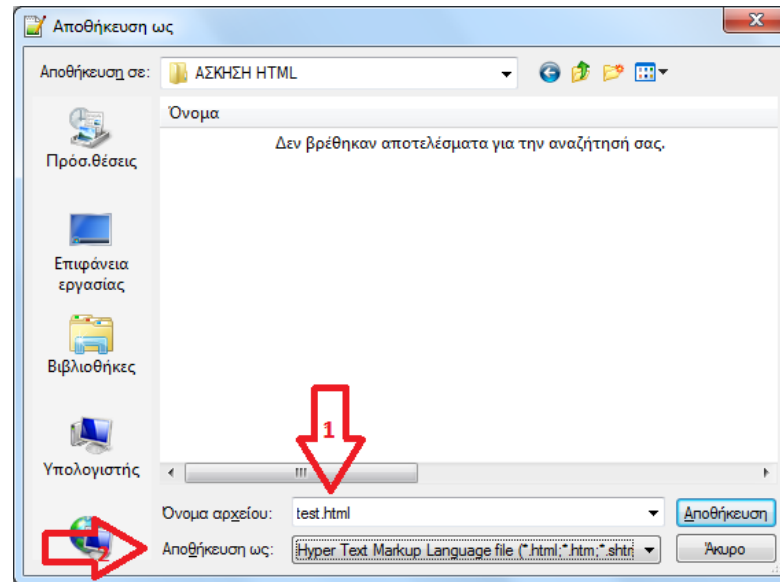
Αποθήκευση ως

Αποθήκευση σε: ΑΣΚΗΣΗ HTML

Πρόσ.θέσεις

Επιφάνεια εργασίας

Βιβλιοθήκες

Υπολογιστής

Όνομα

Δεν βρέθηκαν αποτελέσματα για την αναζήτησή σας.

1

Όνομα αρχείου: test.html

Αποθήκευση

2

Αποθήκευση ως: Hyper Text Markup Language file (*.html;*.htm;*.shtr

Άκυρο